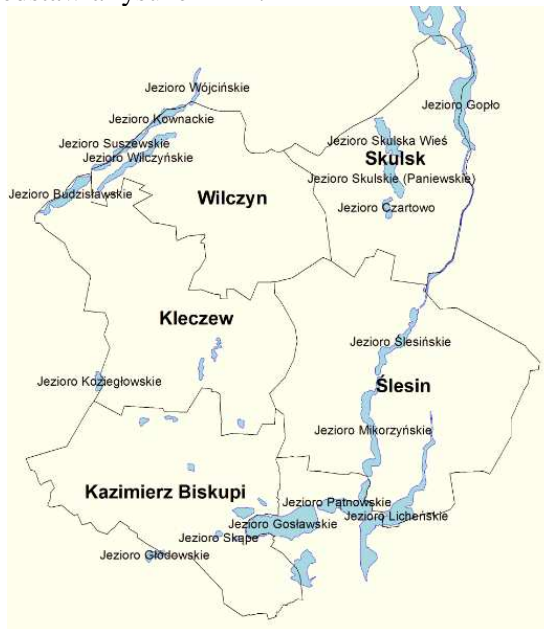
Jezioro Wójcińskie
Jezioro Kownackie
Jezioro Suszewskie
Jezioro Wilczyńskie
Jezioro Budzisławskie
Wilczyn
Jezioro Gopło
Jezioro Skulska Wieś
Skulsk
Jezioro Skulskie (Paniewskie)
Jezioro Czartowo
Kleczew
Jezioro Ślesińskie
Jezioro Koziegłowskie
Ślesin
Jezioro Mikorzyńskie
Kazimierz Biskupi
Jezioro Pątnowskie
Jezioro Licheńskie
Jezioro Gosławskie
Jezioro Skąpe
Jezioro Głodowskie